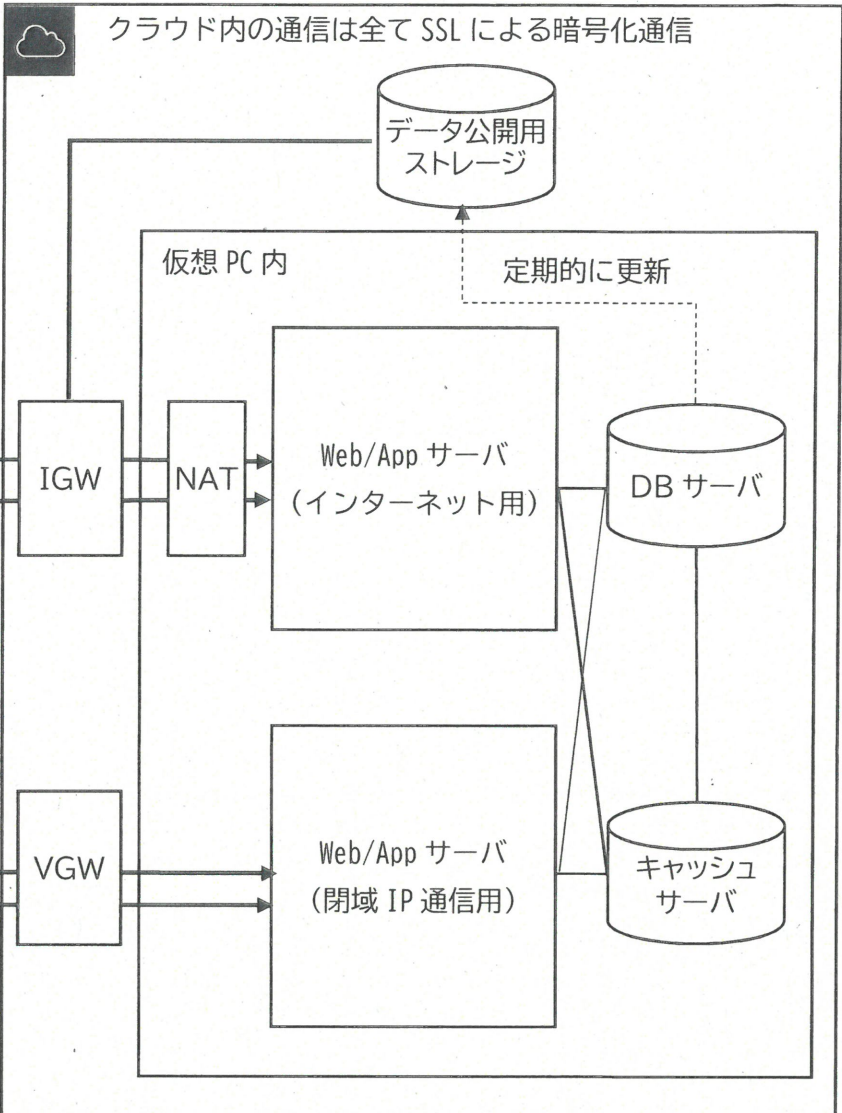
クラウド内の通信は全て SSL による暗号化通信

データ公開用
ストレージ

仮想 PC 内

定期的に更新

IGW

NAT

Web/App サーバ
(インターネット用)

DB サーバ

VGW

Web/App サーバ
(閉域 IP 通信用)

キャッシュ
サーバ